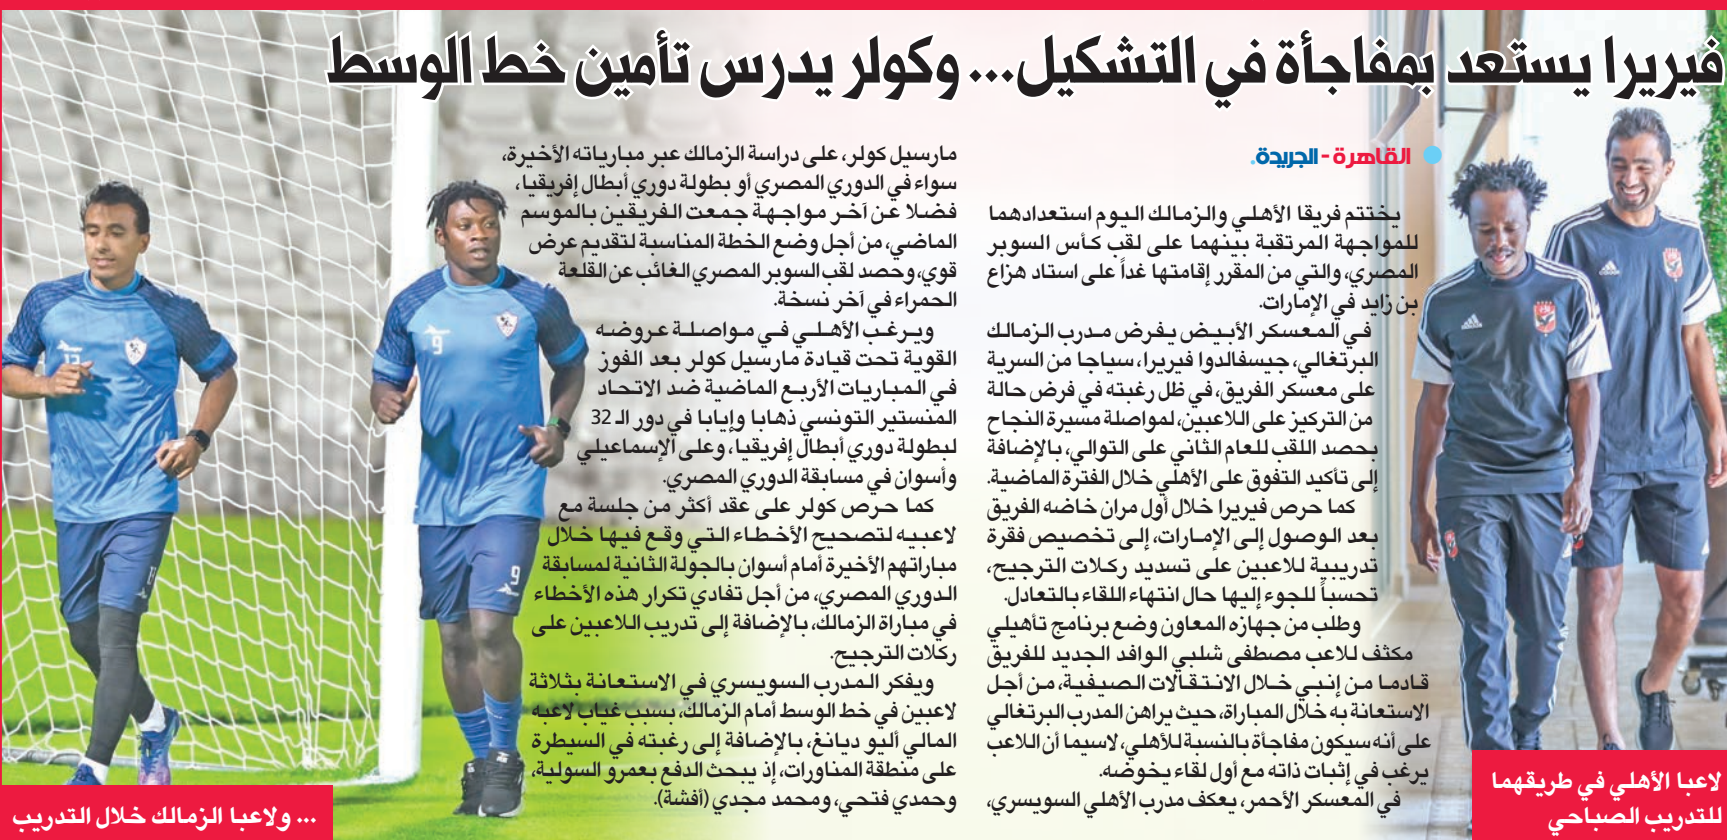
فيريرا يستعد بمفاجأة في التشكيل... وكولر يدرس تأمين خط الوسط

القاهرة - الجريدة

يختتم فريقا الأهلي والزمالك اليوم استعدادهما للمواجهة المرتقبة بينهما على لقب كأس السوبر المصري، والتي من المقرر إقامتها غداً على استاد هزاع بن زايد في الإمارات.

في المعسكر الأبيض يفرض مدرب الزمالك البرتغالي، جيسفالدوا فيريرا، سياجا من السرية على معسكر الفريق، في ظل رغبته في فرض حالة من التركيز على اللاعبين، لمواصلة مسيرة النجاح بحصد اللقب للعام الثاني على التوالي، بالإضافة إلى تأكيد التفوق على الأهلي خلال الفترة الماضية.

كما حرص فيريرا خلال أول مران خاضه الفريق بعد الوصول إلى الإمارات، إلى تخصيص فقرة تدريبية للاعبين على تسديد ركلات الترجيح، تحسباً للجوء إليها حال انتهاء اللقاء بالتعادل.

وطلب من جهازه المعاون وضع برنامج تأهيلي مكثف للاعب مصطفى شلبي الوافد الجديد للفريق قادما من إنبي خلال الانتقالات الصيفية، من أجل الاستعانة به خلال المباراة، حيث يراهن المدرب البرتغالي على أنه سيكون مفاجأة بالنسبة للأهلي، لاسيما أن اللاعب يرغب في إثبات ذاته مع أول لقاء يخوضه.

في المعسكر الأحمر، يعكف مدرب الأهلي السويسري، مارسيل كولر، على دراسة الزمالك عبر مبارياته الأخيرة، سواء في الدوري المصري أو بطولة دوري أبطال إفريقيا، فضلا عن آخر مواجهة جمعت الفريقين بالموسم الماضي، من أجل وضع الخطة المناسبة لتقديم عرض قوي، وحصد لقب السوبر المصري الغائب عن القلعة الحمراء في آخر نسخة.

ويرغب الأهلي في مواصلة عروضه القوية تحت قيادة مارسيل كولر بعد الفوز في المباريات الأربع الماضية ضد الاتحاد المنستير التونسي ذهابا وإيابا في دور الـ 32 لبطولة دوري أبطال إفريقيا، وعلى الإسماعيلي وأسوان في مسابقة الدوري المصري.

كما حرص كولر على عقد أكثر من جلسة مع لاعبيه لتصحيح الأخطاء التي وقع فيها خلال مباراتهم الأخيرة أمام أسوان بالجولة الثانية لمسابقة الدوري المصري، من أجل تفادي تكرار هذه الأخطاء في مباراة الزمالك، بالإضافة إلى تدريب اللاعبين على ركلات الترجيح.

ويفكر المدرب السويسري في الاستعانة بثلاثة لاعبين في خط الوسط أمام الزمالك، بسبب غياب لاعبه المالي أليو ديانغ، بالإضافة إلى رغبته في السيطرة على منطقة المناورات، إذ يبحث الدفع بعمرو السولية، وحمدي فتحي، ومحمد مجدي (أفشة).

لاعبا الأهلي في طريقهما للتدريب الصباحي

... ولاعبا الزمالك خلال التدريب